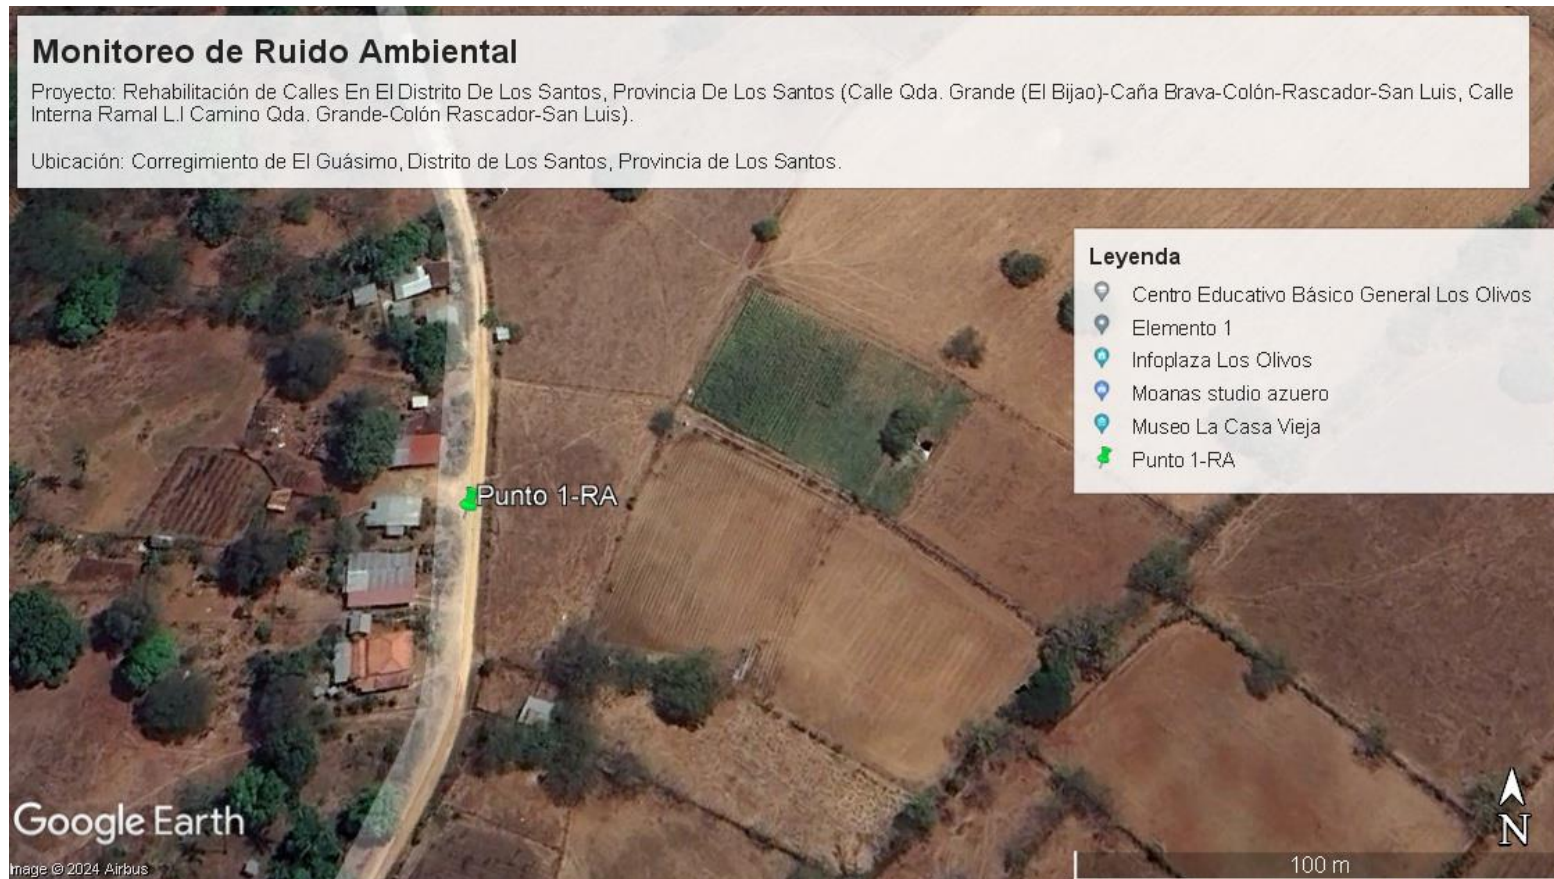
Monitoreo de Ruido Ambiental

Proyecto: Rehabilitación de Calles En El Distrito De Los Santos, Provincia De Los Santos (Calle Qda. Grande (El Bijao)-Caña Brava-Colón-Rascador-San Luis, Calle Interna Ramal L.I Camino Qda. Grande-Colón Rascador-San Luis).

Ubicación: Corregimiento de El Guásimo, Distrito de Los Santos, Provincia de Los Santos.

Leyenda
Centro Educativo Básico General Los Olivos
Elemento 1
Infoplaza Los Olivos
Moanas studio azuero
Museo La Casa Vieja
Punto 1-RA

Punto 1-RA

Google Earth
Image © 2024 Airbus

100 m

N